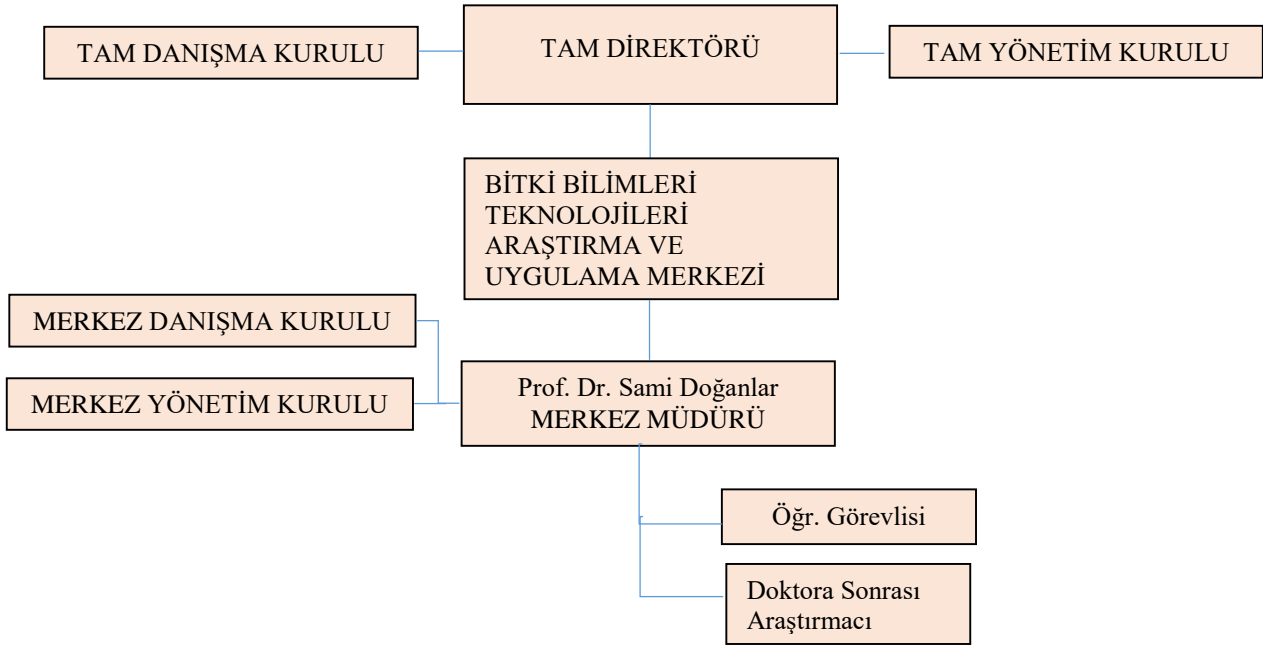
TAM DANIŞMA KURULU

TAM DİREKTÖRÜ

TAM YÖNETİM KURULU

BİTKİ BİLİMLERİ TEKNOLOJİLERİ ARAŞTIRMA VE UYGULAMA MERKEZİ

MERKEZ DANIŞMA KURULU

MERKEZ YÖNETİM KURULU

Prof. Dr. Sami Doğanlar
MERKEZ MÜDÜRÜ

Öğr. Görevlisi

Doktora Sonrası Araştırmacı